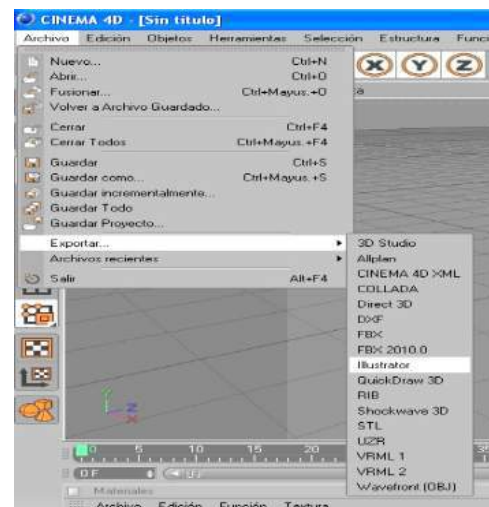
CINEMA 4D - [Sin titulo]

Archivo Edición Objetos Herramientas Selección Estructura Func

Nuevo... Ctrl+N
Abrir... Ctrl+O
Fusionar... Ctrl+Mayus.+O
Volver a Archivo Guardado...
Cerrar Ctrl+F4
Cerrar Todos Ctrl+Mayus.+F4
Guardar Ctrl+S
Guardar como... Ctrl+Mayus.+S
Guardar incrementalmente...
Guardar Todo
Guardar Proyecto...
Exportar...
Archivos recientes
Salir Alt+F4

3D Studio
Allplan
CINEMA 4D XML
COLLADA
Direct 3D
DXF
FBX
FBX 2010.0
Illustrator
QuickDraw 3D
RIB
Shockwave 3D
STL
U2R
VRML 1
VRML 2
Wavefront (OBJ)

X Y Z

5 10 15 20
0 F
Materiales
Archivo Edición Función Textura